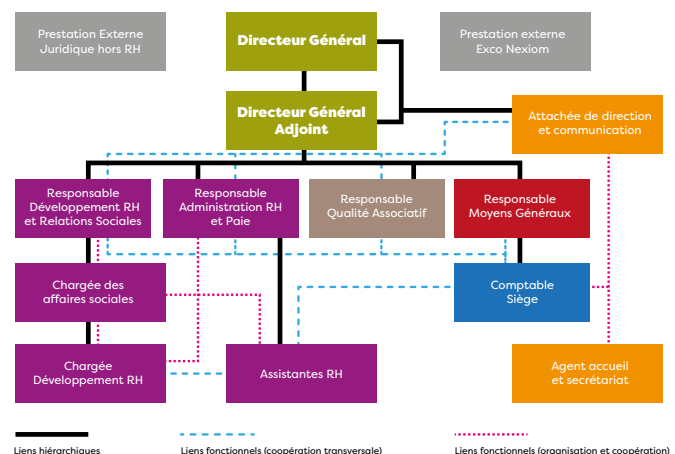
Prestation Externe
Juridique hors RH

Directeur Général

Prestation externe
Exco Nexiom

Directeur Général
Adjoint

Attachée de direction
et communication

Responsable
Développement RH
et Relations Sociales

Responsable
Administration RH
et Paie

Responsable
Qualité Associatif

Responsable
Moyens Généraux

Chargée des
affaires sociales

Comptable
Siège

Chargée
Développement RH

Assistantes RH

Agent accueil
et secrétariat

Liens hiérarchiques

Liens fonctionnels (coopération transversale)

Liens fonctionnels (organisation et coopération)